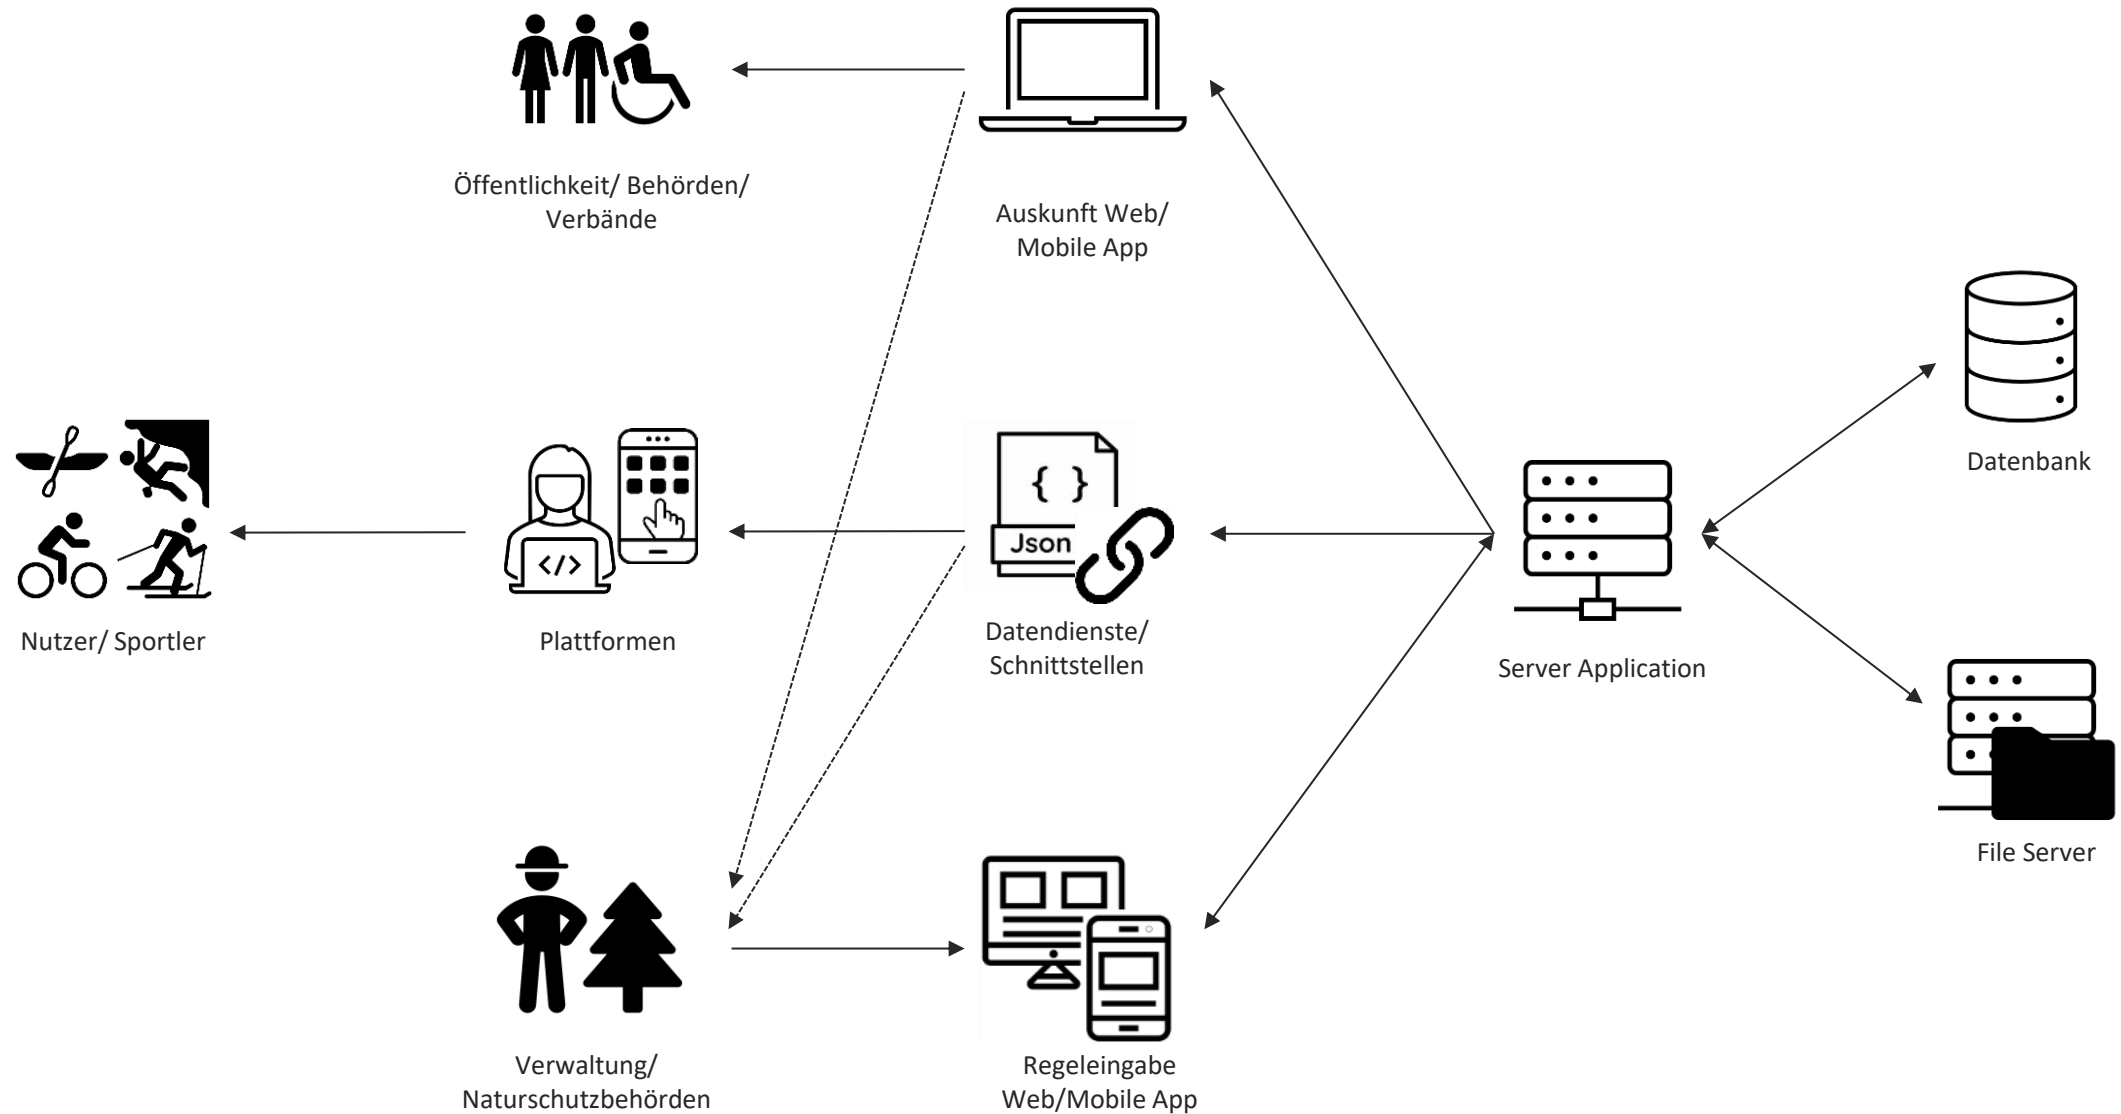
Öffentlichkeit/ Behörden/ Verbände

Auskunft Web/ Mobile App

Datenbank

Nutzer/ Sportler

Plattformen

</>

{ }

Json

Datendienste/ Schnittstellen

Server Application

File Server

Verwaltung/ Naturschutzbehörden

Regeleingabe Web/Mobile App